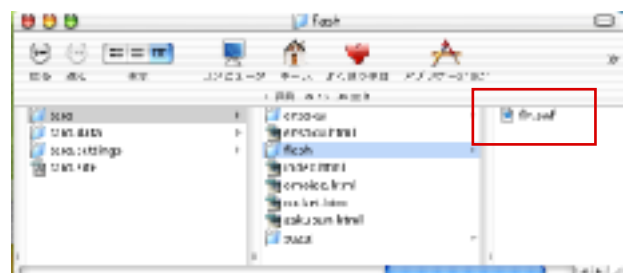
flash

戻る 進む 表示 コンピュータ ホーム よく使う項目 アプリケーション

sola
Sites.data
sola.settings
Sites.site

errorpage
error.html
flash
index.html
errorlog.html
contact.html
sakusakun.html
stats

file.swf